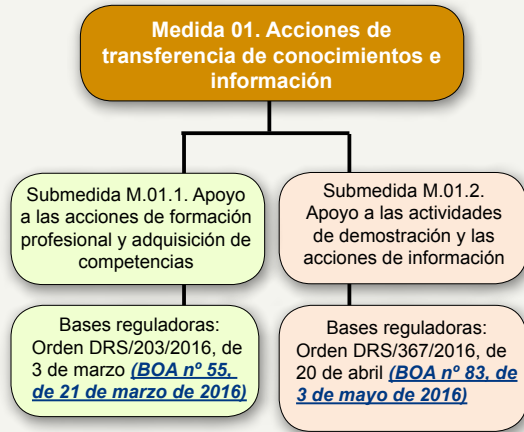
Medida 01. Acciones de transferencia de conocimientos e información

Submedida M.01.1. Apoyo a las acciones de formación profesional y adquisición de competencias

Bases reguladoras: Orden DRS/203/2016, de 3 de marzo (BOA nº 55, de 21 de marzo de 2016)

Submedida M.01.2. Apoyo a las actividades de demostración y las acciones de información

Bases reguladoras: Orden DRS/367/2016, de 20 de abril (BOA nº 83, de 3 de mayo de 2016)